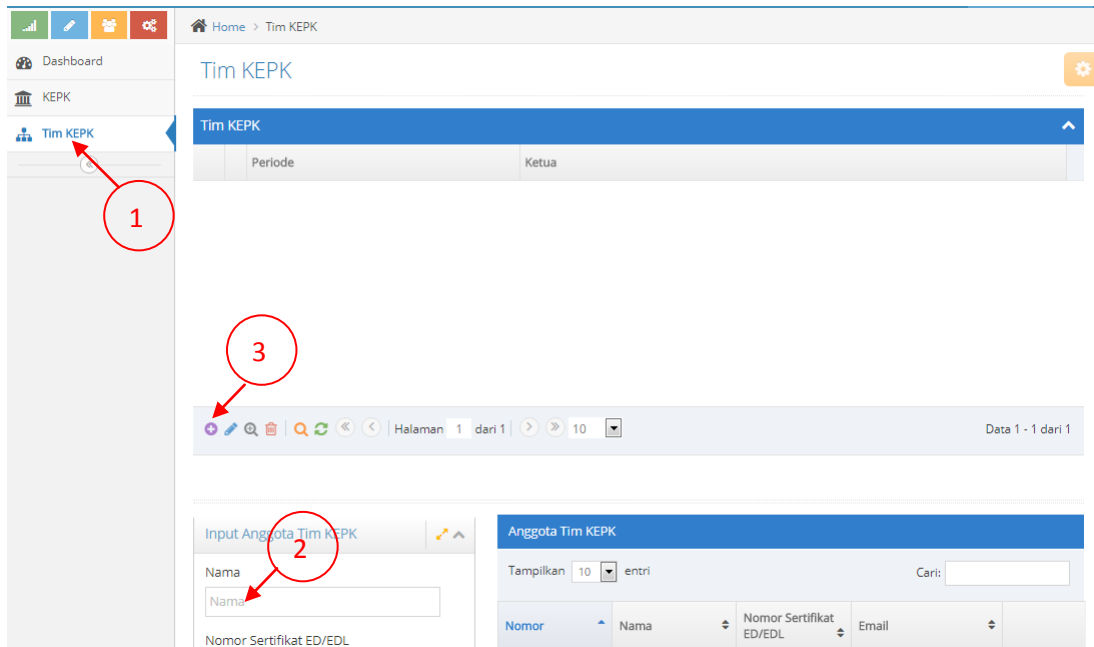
Dashboard
KEPK
Tim KEPK

Home > Tim KEPK

Tim KEPK

Tim KEPK

| | Periode | Ketua |
|---|---|---|

1

3

Halaman 1 dari 1 10

Data 1 - 1 dari 1

Input Anggota Tim KEPK

2

Nama
Nama

Nomor Sertifikat ED/EDL

Anggota Tim KEPK

Tampilkan 10 entri

Cari:

| Nomor | Nama | Nomor Sertifikat ED/EDL | Email |
|---|---|---|---|